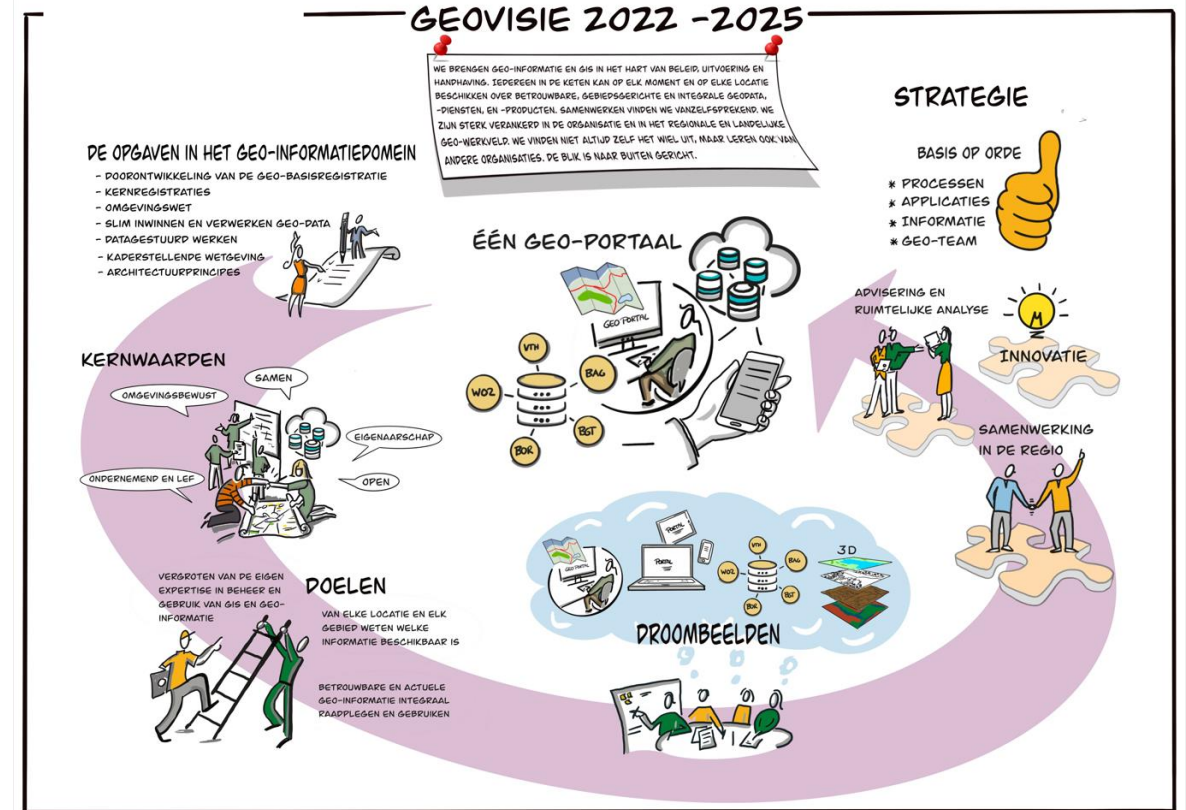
GEOVISIE 2022 -2025

WE BRENGEN GEO-INFORMATIE EN GIS IN HET HART VAN BELEID, UITVOERING EN HANDHAVING. IEDEREEN IN DE KETEN KAN OP ELK MOMENT EN OP ELKE LOCATIE BESCHIKKEN OVER BETROUWBARE, GEBIEDSGERICHTE EN INTEGRALE GEODATA, -DIENSTEN, EN -PRODUCTEN. SAMENWERKEN VINDEN WE VANZELFSPREKEND. WE ZIJN STERK VERANKERD IN DE ORGANISATIE EN IN HET REGIONALE EN LANDELIJKE GEO-WERKVELD. WE VINDEN NIET ALTIJD ZELF HET WIEL UIT, MAAR LEREN OOK VAN ANDERE ORGANISATIES. DE BLIK IS NAAR BUITEN GERICHT.

STRATEGIE

BASIS OP ORDE
* PROCESSEN
* APPLICATIES
* INFORMATIE
* GEO-TEAM

DE OPGAVEN IN HET GEO-INFORMATIEDOMEIN
- DOORONTWIKKELING VAN DE GEO-BASISREGISTRATIE
- KERNREGISTRATIES
- OMGEVINGSWET
- SLIM INWINNEN EN VERWERKEN GEO-DATA
- DATAGESTUURD WERKEN
- KADERSTELLENDE WETGEVING
- ARCHITECTUURPRINCIPES

ÉÉN GEO-PORTAAL

GEO-PORTAL
VTH
BAG
WOZ
BGT
BOR

ADVISERING EN RUIMTELIJKE ANALYSE

M

INNOVATIE

KERNWAARDEN
SAMEN
OMGEVINGSBEWUST
EIGENAARSCHAP
ONDERNEMEND EN LEF
OPEN

SAMENWERKING IN DE REGIO

VERGROTEN VAN DE EIGEN EXPERTISE IN BEHEER EN GEBRUIK VAN GIS EN GEO-INFORMATIE

DOELEN

VAN ELKE LOCATIE EN ELK GEBIED WETEN WELKE INFORMATIE BESCHIKBAAR IS

BETROUWBARE EN ACTUELE GEO-INFORMATIE INTEGRAAL RAADPLEGEN EN GEBRUIKEN

PORTAL
GEO PORTAL
PORTAL
VTH
BAG
WOZ
BGT
BOR
3D

DROOMBEELDEN